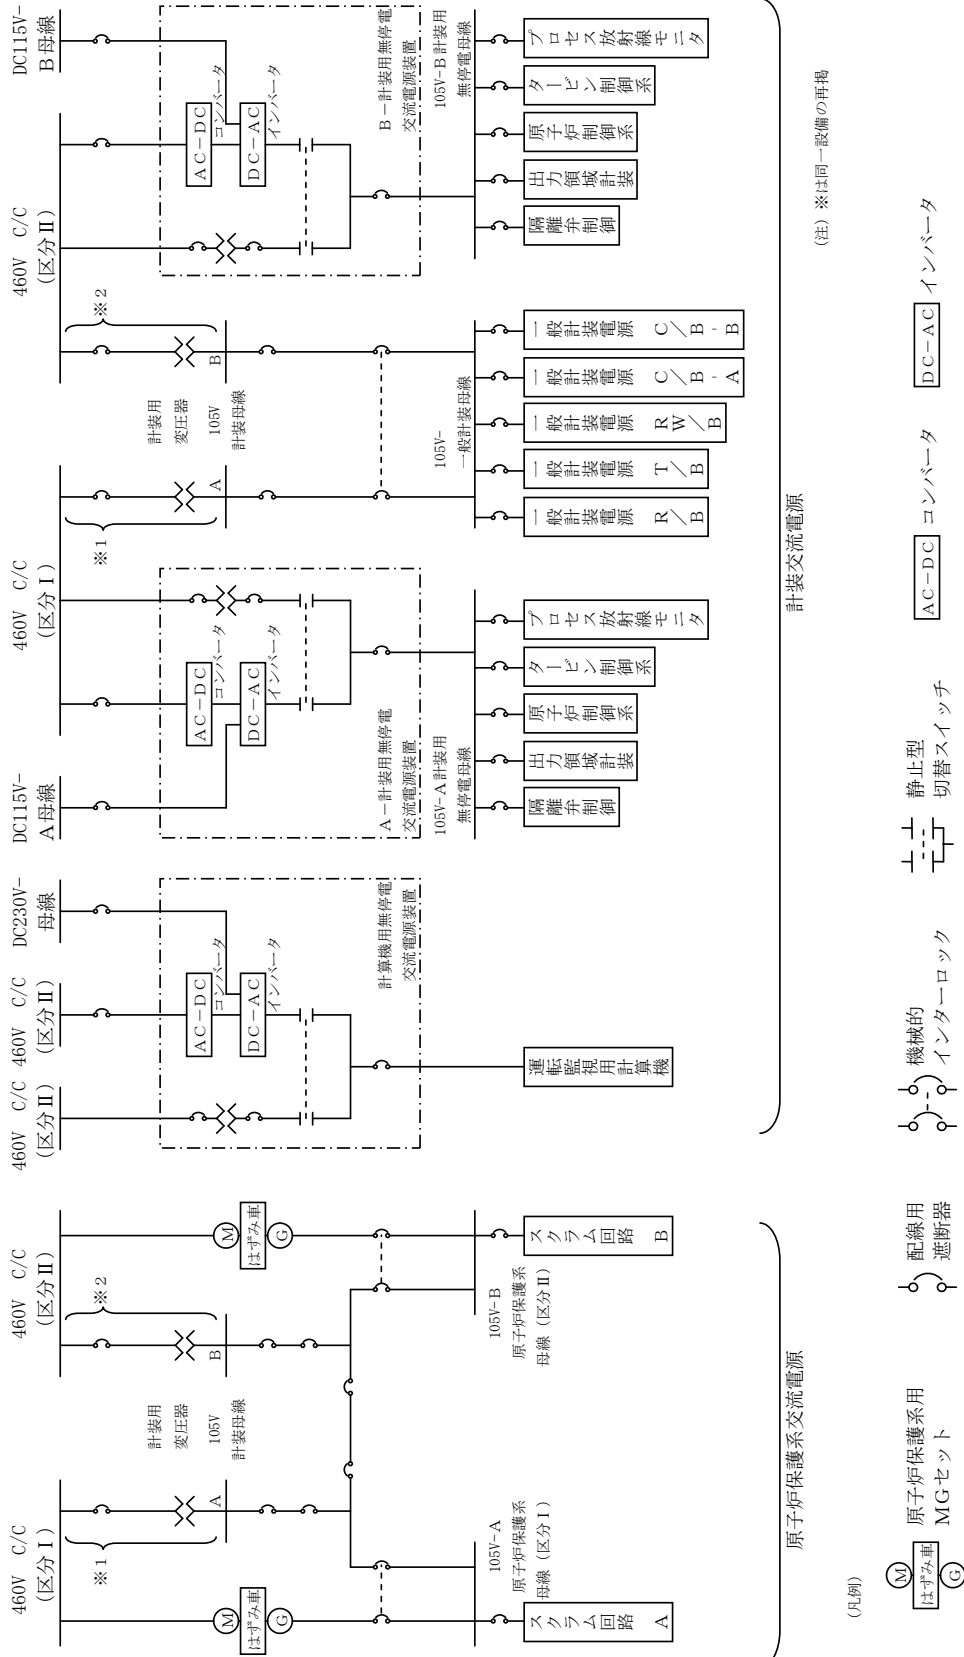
460V C/C
(区分Ⅰ)

※1

計装用
変圧器
105V
計装母線

A

B

※2

460V C/C
(区分Ⅱ)

M
はずみ車
G

M
はずみ車
G

105V-A
原子炉保護系
母線(区分Ⅰ)

105V-B
原子炉保護系
母線(区分Ⅱ)

スクラム回路 A

スクラム回路 B

原子炉保護系交流電源

460V C/C
(区分Ⅱ)

460V C/C
(区分Ⅱ)

DC230V-
母線

AC-DC
コンバータ

DC-AC
インバータ

計算機用無停電
交流電源装置

運転監視用計算機

DC115V-
A母線

460V C/C
(区分Ⅰ)

AC-DC
コンバータ

DC-AC
インバータ

A-計装用無停電
交流電源装置

105V-A 計装用
無停電母線

隔離弁制御

出力領域計装

原子炉制御系

タービン制御系

プロセス放射線モニタ

※1

計装用
変圧器
105V
計装母線

A

B

※2

105V-
一般計装母線

一般計装電源 R/B

一般計装電源 T/B

一般計装電源 RW/B

一般計装電源 C/B-A

一般計装電源 C/B-B

460V C/C
(区分Ⅱ)

DC115V-
B母線

AC-DC
コンバータ

DC-AC
インバータ

B-計装用無停電
交流電源装置

105V-B 計装用
無停電母線

隔離弁制御

出力領域計装

原子炉制御系

タービン制御系

プロセス放射線モニタ

計装交流電源

(注) ※は同一設備の再掲

(凡例)

M
はずみ車
G
原子炉保護系用
MGセット

配線用
遮断器

機械的
インターロック

静止型
切替スイッチ

AC-DC コンバータ

DC-AC インバータ